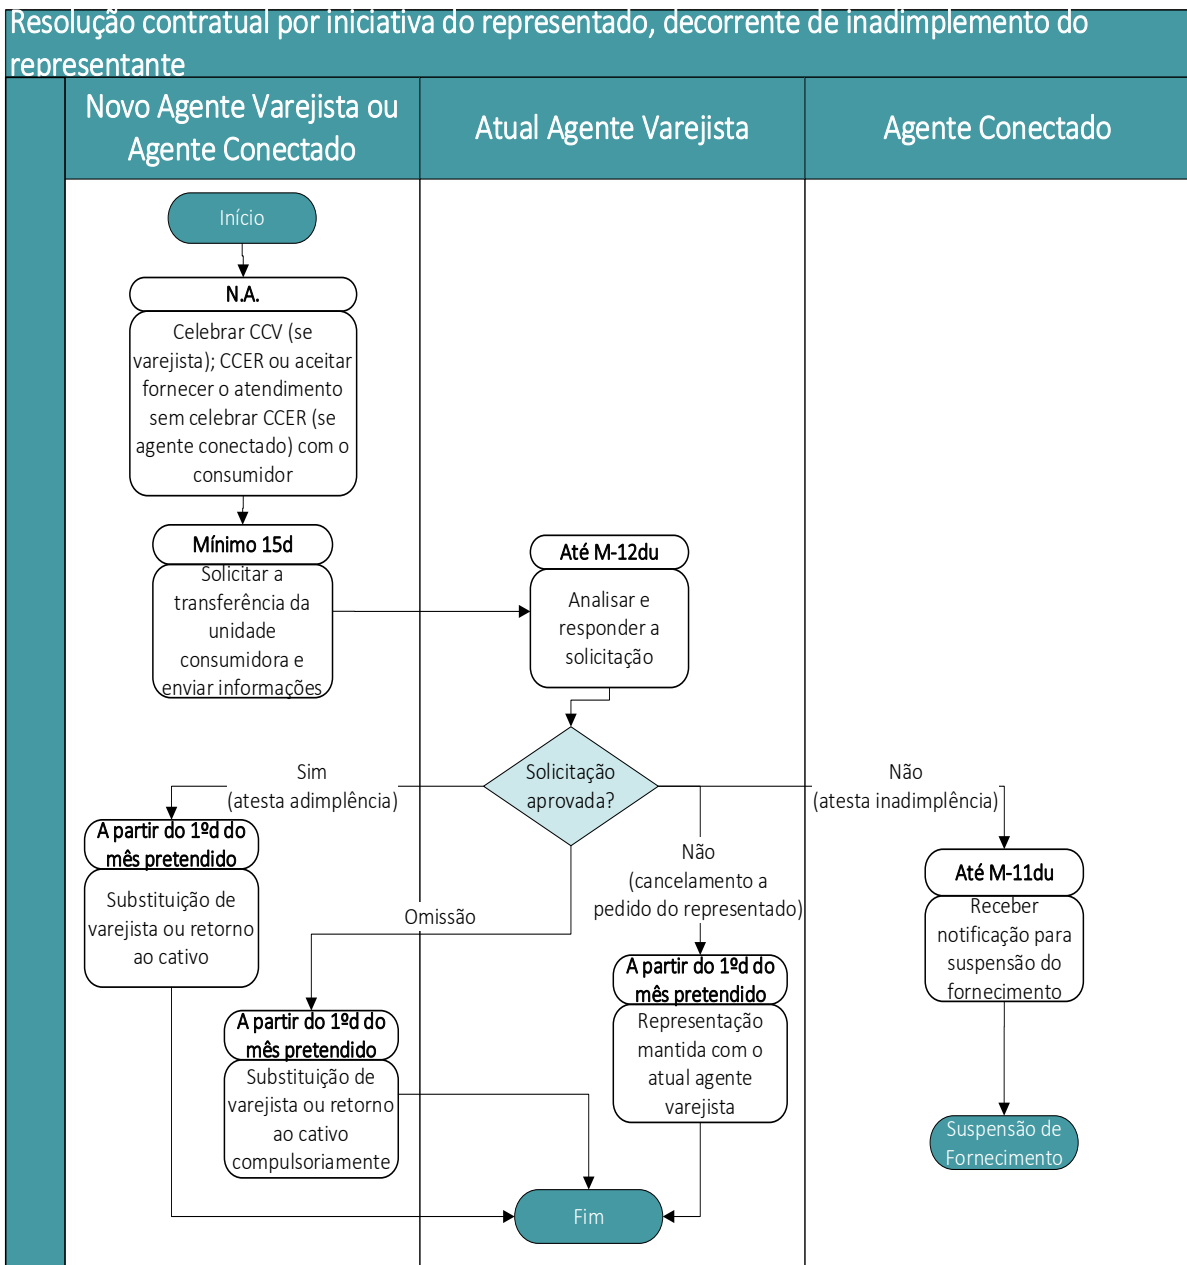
Resolução contratual por iniciativa do representado, decorrente de inadimplemento do representante

Novo Agente Varejista ou Agente Conectado

Atual Agente Varejista

Agente Conectado

Início

N.A.

Celebrar CCV (se varejista); CCER ou aceitar fornecer o atendimento sem celebrar CCER (se agente conectado) com o consumidor

Mínimo 15d

Solicitar a transferência da unidade consumidora e enviar informações

Até M-12du

Analisar e responder a solicitação

Solicitação aprovada?

Sim (atesta adimplência)

Não (atesta inadimplência)

A partir do 1ºd do mês pretendido

Substituição de varejista ou retorno ao cativo

Omissão

Não (cancelamento a pedido do representado)

Até M-11du

Receber notificação para suspensão do fornecimento

A partir do 1ºd do mês pretendido

Representação mantida com o atual agente varejista

A partir do 1ºd do mês pretendido

Substituição de varejista ou retorno ao cativo compulsoriamente

Suspensão de Fornecimento

Fim